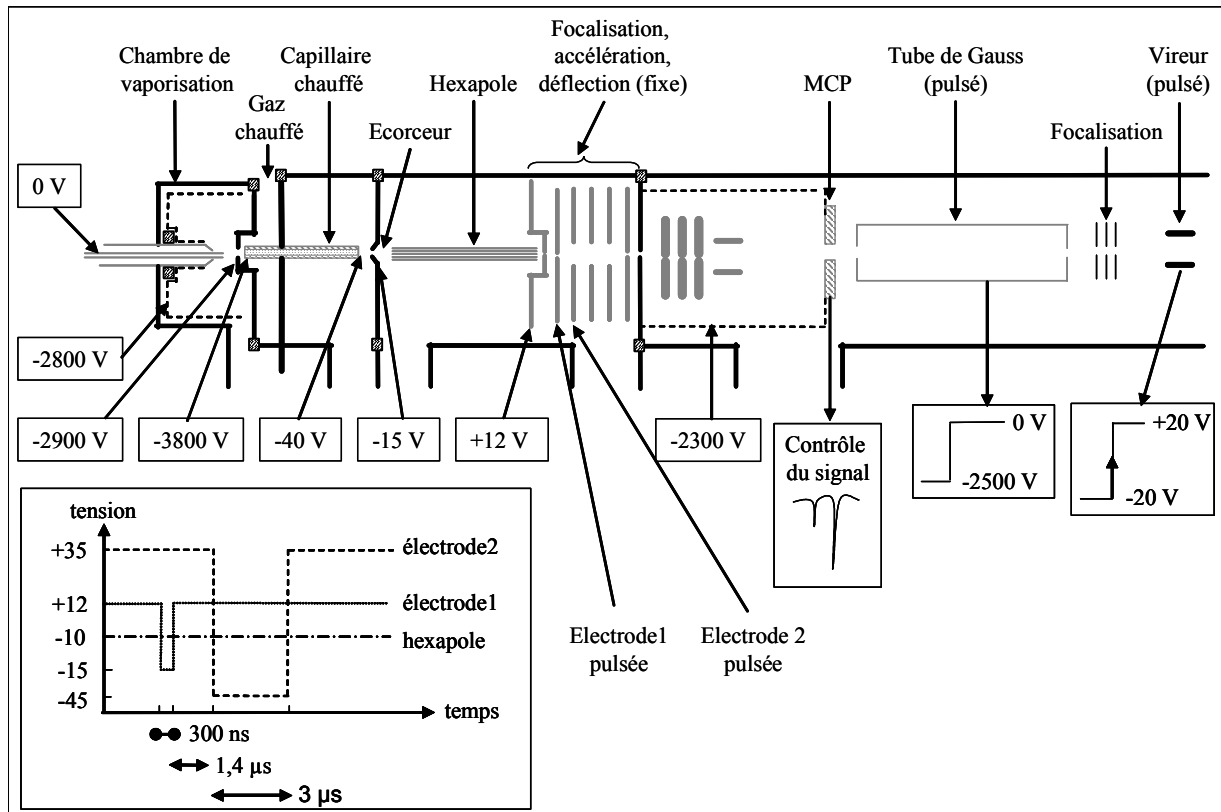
Chambre de vaporisation

Capillaire chauffé

Gaz chauffé

Hexapole

Ecorceur

Focalisation, accélération, déflection (fixe)

MCP

Tube de Gauss (pulsé)

Vireur (pulsé)

Focalisation

0 V

-2800 V

-2900 V

-3800 V

-40 V

-15 V

+12 V

-2300 V

Contrôle du signal

0 V

-2500 V

+20 V

-20 V

Electrode1 pulsée

Electrode 2 pulsée

tension

+35

+12

-10

-15

-45

électrode2

électrode1

hexapole

temps

300 ns

1,4 µs

3 µs